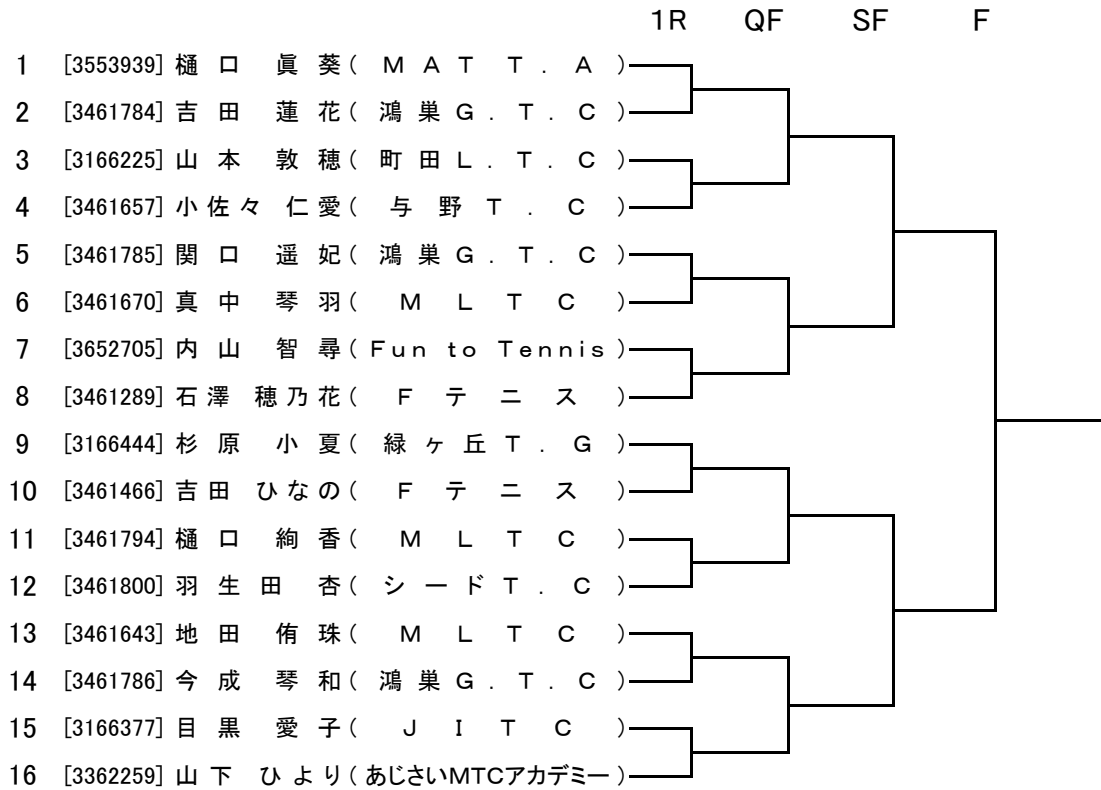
1R QF SF F

1 [3553939] 樋口 眞葵（MAT T.A）
2 [3461784] 吉田 蓮花（鴻巣G.T.C）
3 [3166225] 山本 敦穂（町田L.T.C）
4 [3461657] 小佐々 仁愛（与野T.C）
5 [3461785] 関口 遥妃（鴻巣G.T.C）
6 [3461670] 真中 琴羽（MLTC）
7 [3652705] 内山 智尋（Fun to Tennis）
8 [3461289] 石澤 穂乃花（Fテニス）
9 [3166444] 杉原 小夏（緑ヶ丘T.G）
10 [3461466] 吉田 ひなの（Fテニス）
11 [3461794] 樋口 絢香（MLTC）
12 [3461800] 羽生田 杏（シードT.C）
13 [3461643] 地田 侑珠（MLTC）
14 [3461786] 今成 琴和（鴻巣G.T.C）
15 [3166377] 目黒 愛子（JITC）
16 [3362259] 山下 ひより（あじさいMTCアカデミー）